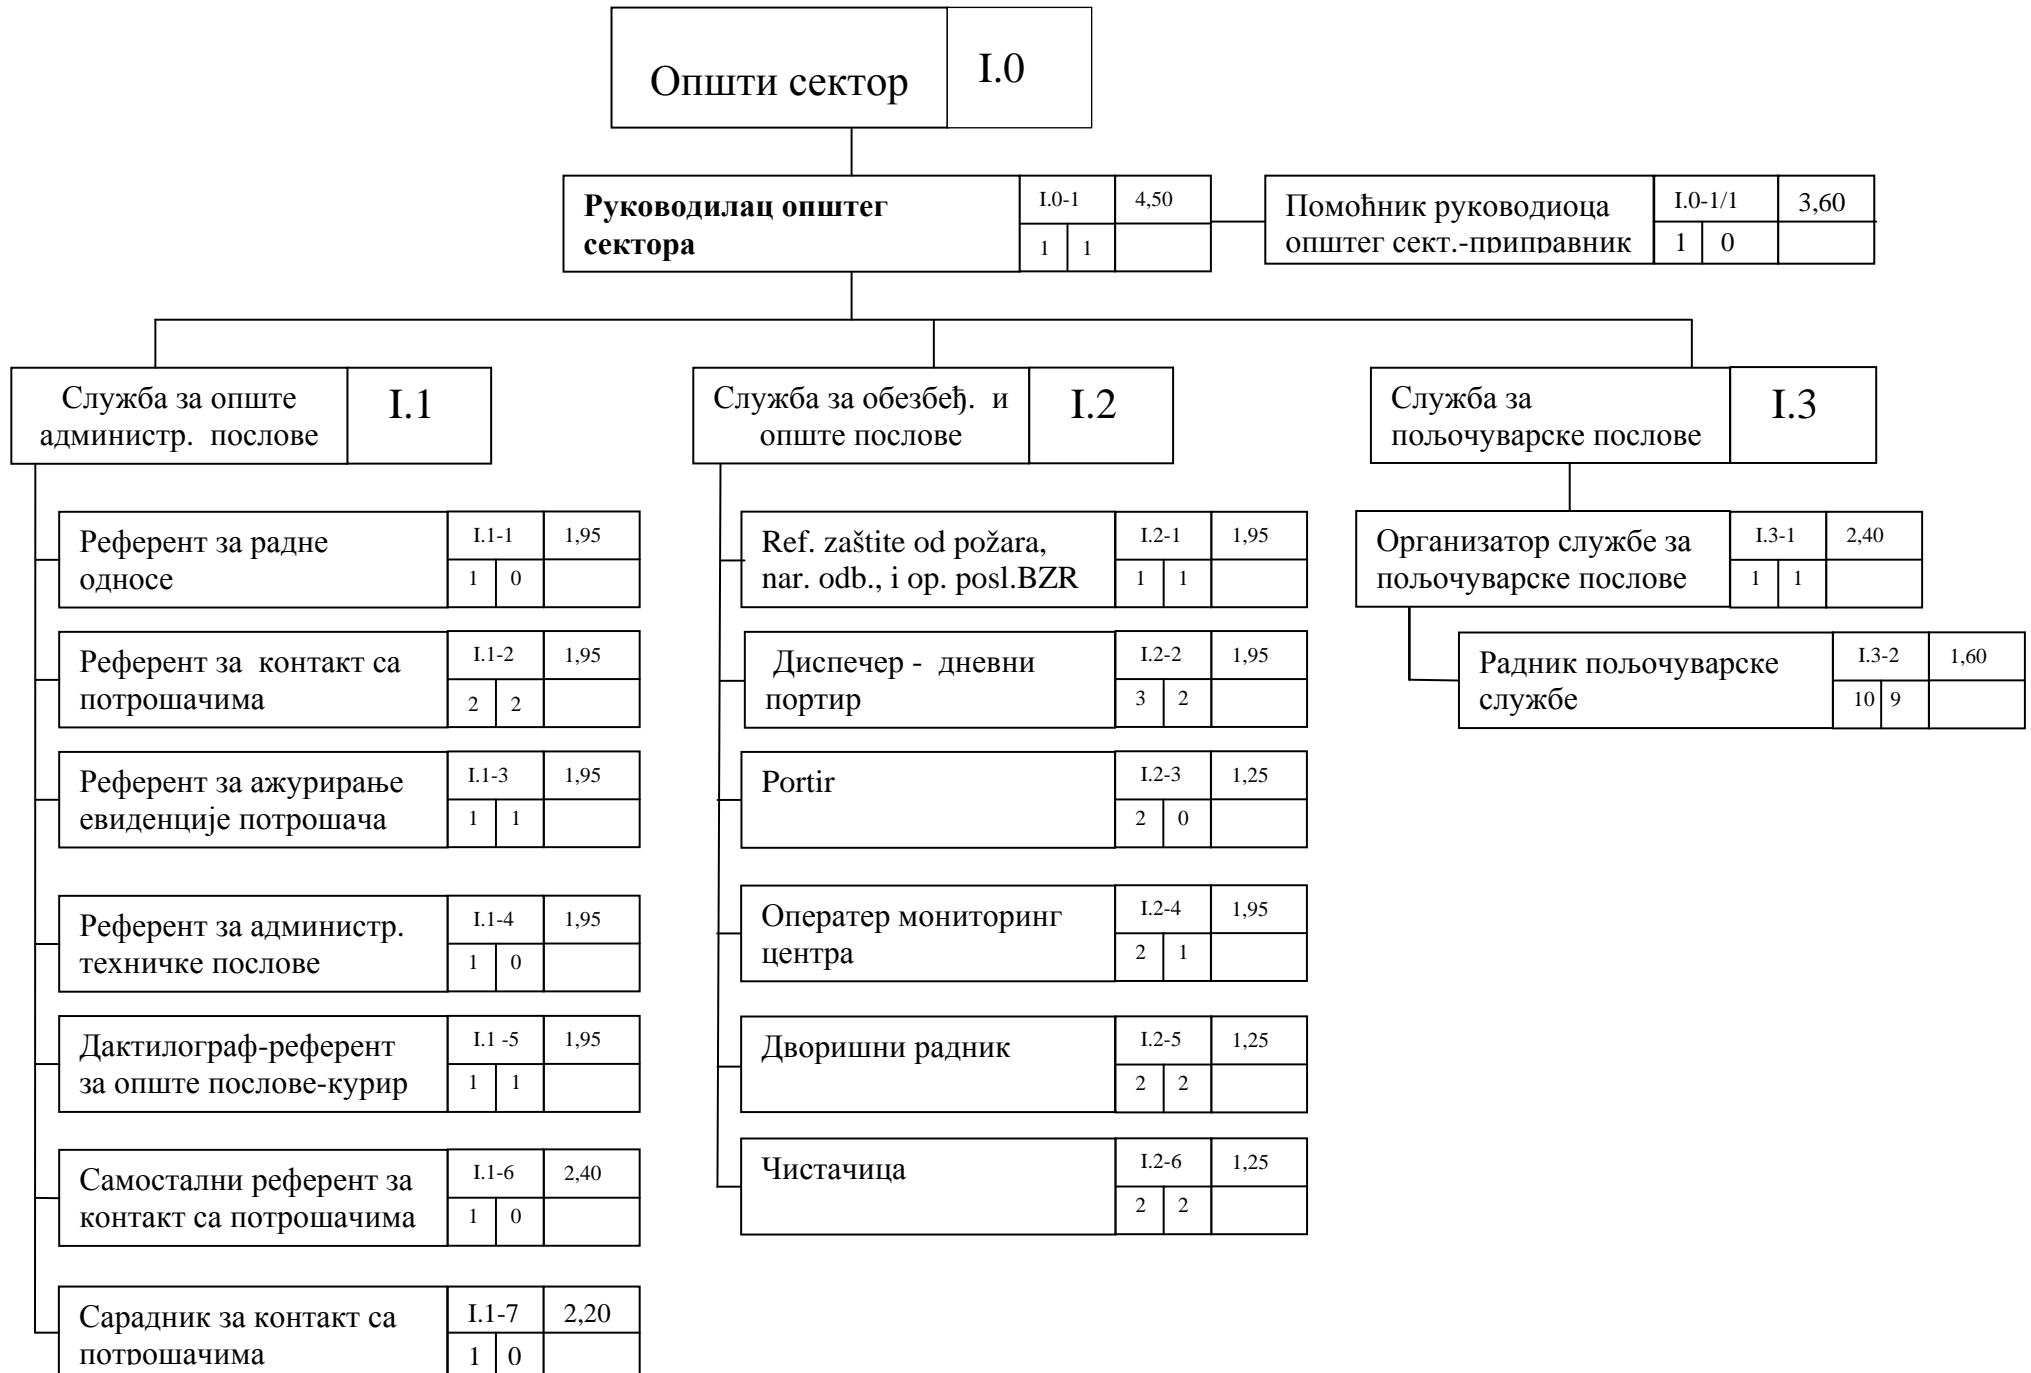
Општи сектор I.0

**Руководилац општег сектора** I.0-1 4,50 1 1

Помоћник руководиоца општег сект.-приправник I.0-1/1 3,60 1 0

Служба за опште администр. послове I.1

Референт за радне односе I.1-1 1,95 1 0

Референт за контакт са потрошачима I.1-2 1,95 2 2

Референт за ажурирање евиденције потрошача I.1-3 1,95 1 1

Референт за администр. техничке послове I.1-4 1,95 1 0

Дактилограф-референт за опште послове-курир I.1 -5 1,95 1 1

Самостални референт за контакт са потрошачима I.1-6 2,40 1 0

Сарадник за контакт са потрошачима I.1-7 2,20 1 0

Служба за обезбеђ. и опште послове I.2

Ref. zaštite od požara, nar. odb., i op. posl.BZR I.2-1 1,95 1 1

Диспечер - дневни портир I.2-2 1,95 3 2

Portir I.2-3 1,25 2 0

Оператер мониторинг центра I.2-4 1,95 2 1

Дворишни радник I.2-5 1,25 2 2

Чистачица I.2-6 1,25 2 2

Служба за пољочуварске послове I.3

Организатор службе за пољочуварске послове I.3-1 2,40 1 1

Радник пољочуварске службе I.3-2 1,60 10 9